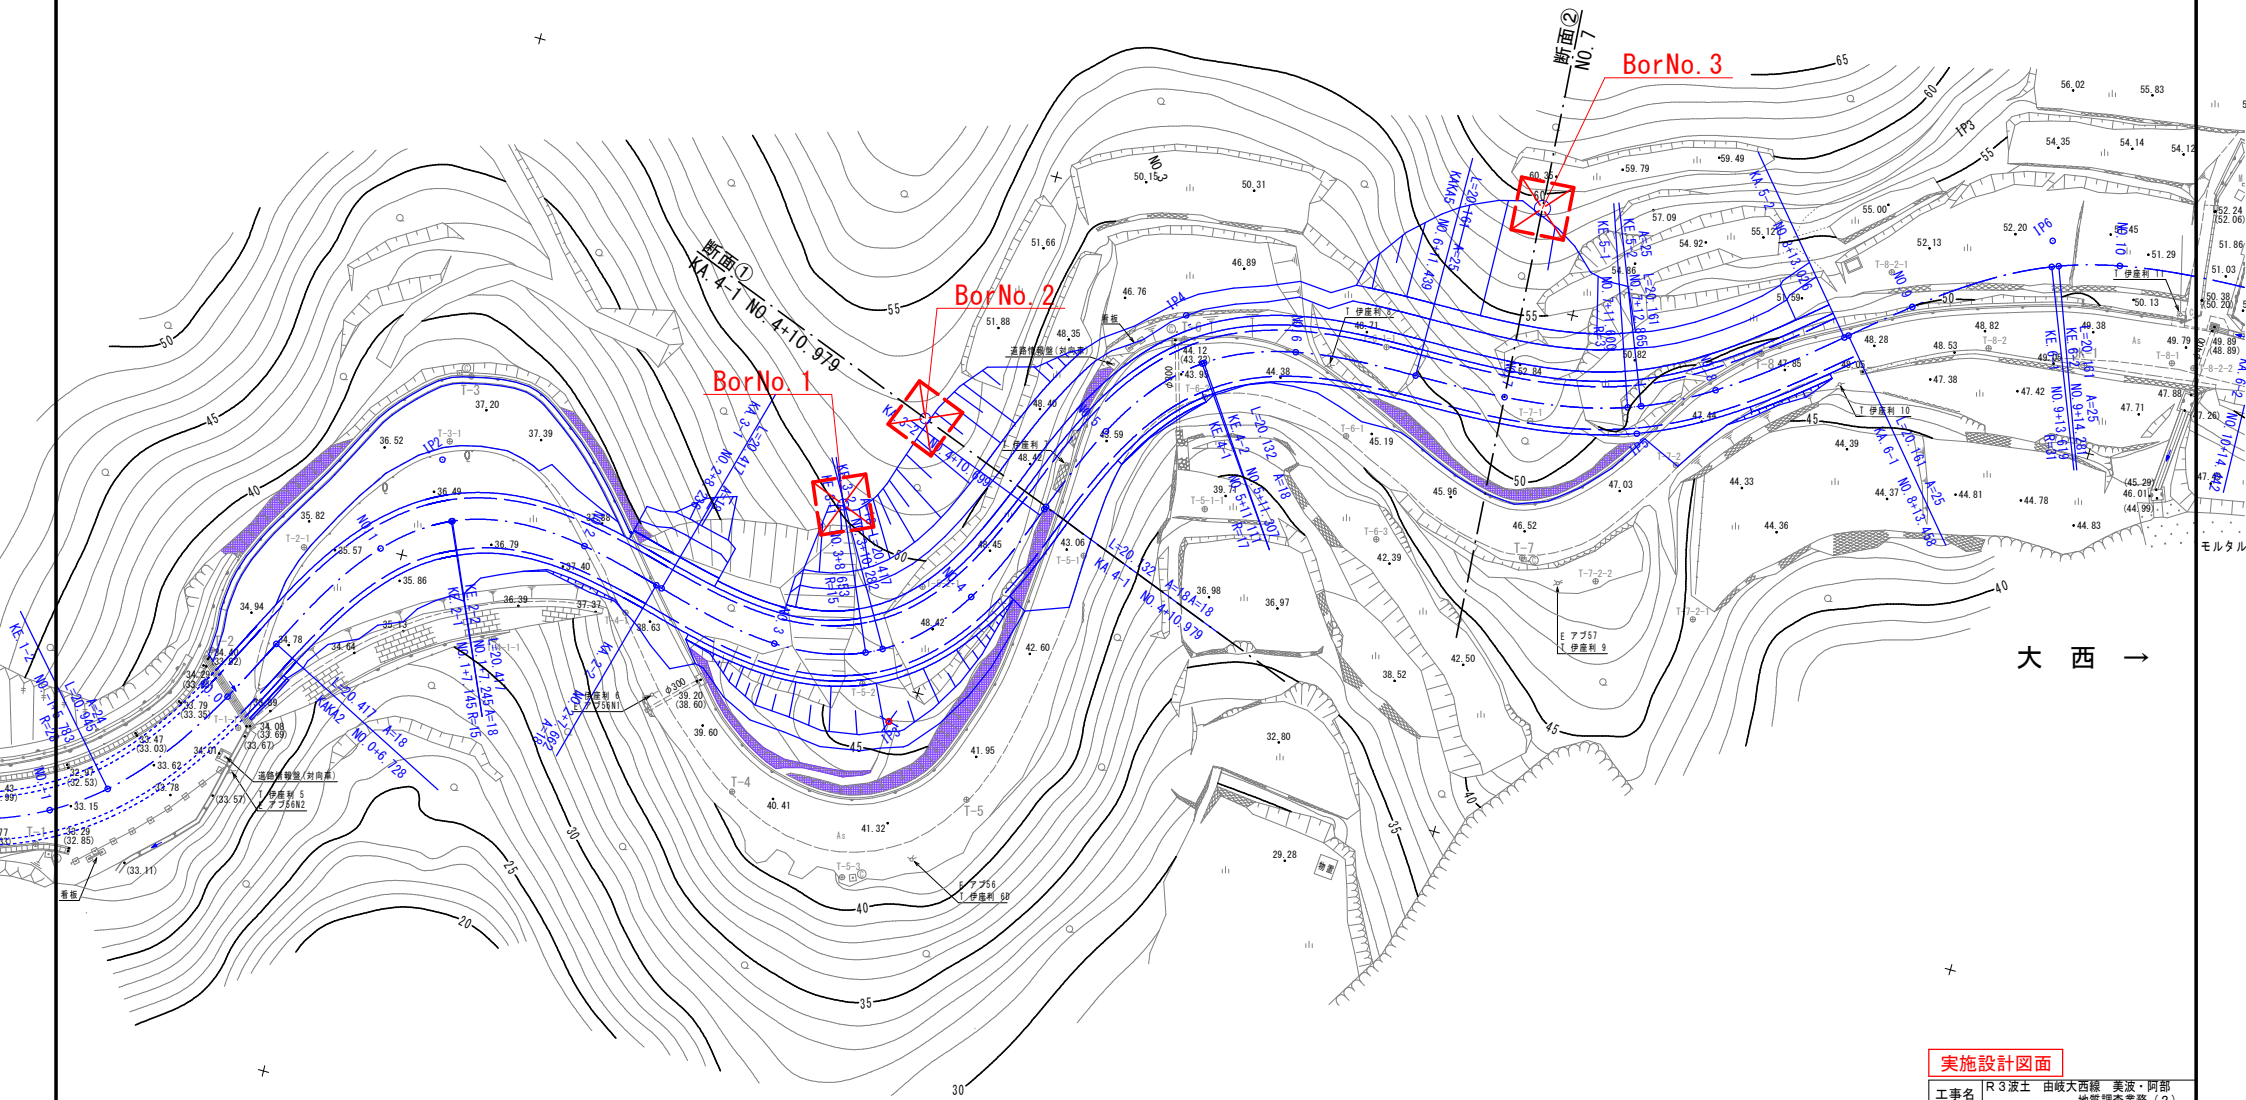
断面②
NO.7
BorNo.3

断面①
KA.4-1 NO.4+10.979
BorNo.2
BorNo.1

大 西 →

65
60
55
50
45
40
35
30
25
20

56.02
55.83
54.35
54.14
59.79
59.49
57.09
54.92
55.12
55.00
52.13
52.20
51.29
51.86
51.03
50.13
50.15
50.31
51.66
46.89
46.76
51.88
48.35
48.40
44.38
45.19
45.96
47.03
46.52
42.39
36.98
36.97
38.52
42.50
32.80
29.28
42.60
41.95
40.41
41.32
39.60
39.20
(38.60)
38.63
37.40
37.37
36.39
36.79
35.86
35.57
35.82
36.52
37.20
37.39
36.49
34.94
34.78
34.64
35.13
33.79
33.35
33.47
(33.03)
33.62
33.78
33.15
32.97
(32.53)
33.29
(32.85)
(33.11)
34.08
(33.69)
(33.67)
34.01
(23.57)
48.42
48.82
48.53
48.28
47.38
47.42
47.88
47.71
49.79
(49.89)
(48.89)
44.39
44.33
44.37
44.81
44.78
44.36
44.83
(45.29)
46.01
(44.99)
43.06
43.45
43.59
44.12
(43.33)
43.91
39.75

T-3
T-4
T-5
T-7
T-8-2
T-8-1

IP2
IP3
IP4
IP6

道路情報盤(対向車)
看板
E アブ57
T 伊座利 9
E アブ56
T 伊座利 60
T 伊座利 10
T 伊座利 11
T 伊座利 5
E アブ56N2
モルタル
物置
φ300

実施設計図面
工事名
R3波土 由岐大西線 美波・阿部